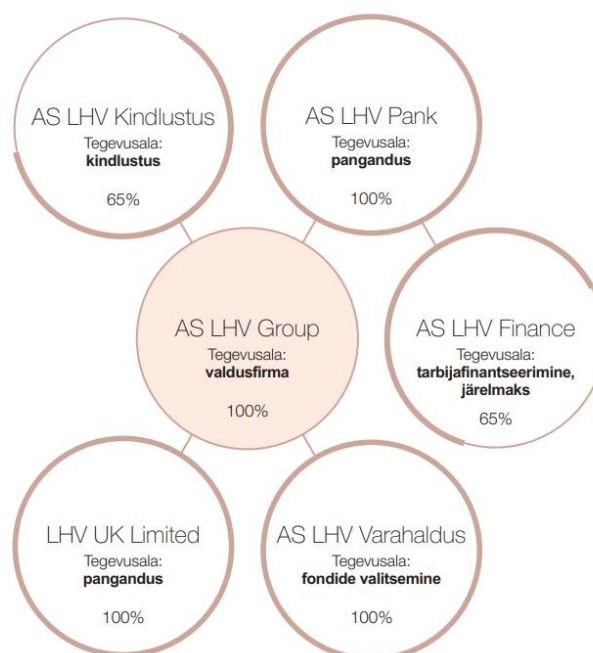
AS LHV Kindlustus
Tegevusala:
**kindlustus**

65%

AS LHV Pank
Tegevusala:
**pangandus**

100%

AS LHV Group
Tegevusala:
**valdusfirma**

100%

AS LHV Finance
Tegevusala:
**tarbijafinantseerimine, järelmaks**

65%

LHV UK Limited
Tegevusala:
**pangandus**

100%

AS LHV Varahaldus
Tegevusala:
**fondide valitsemine**

100%